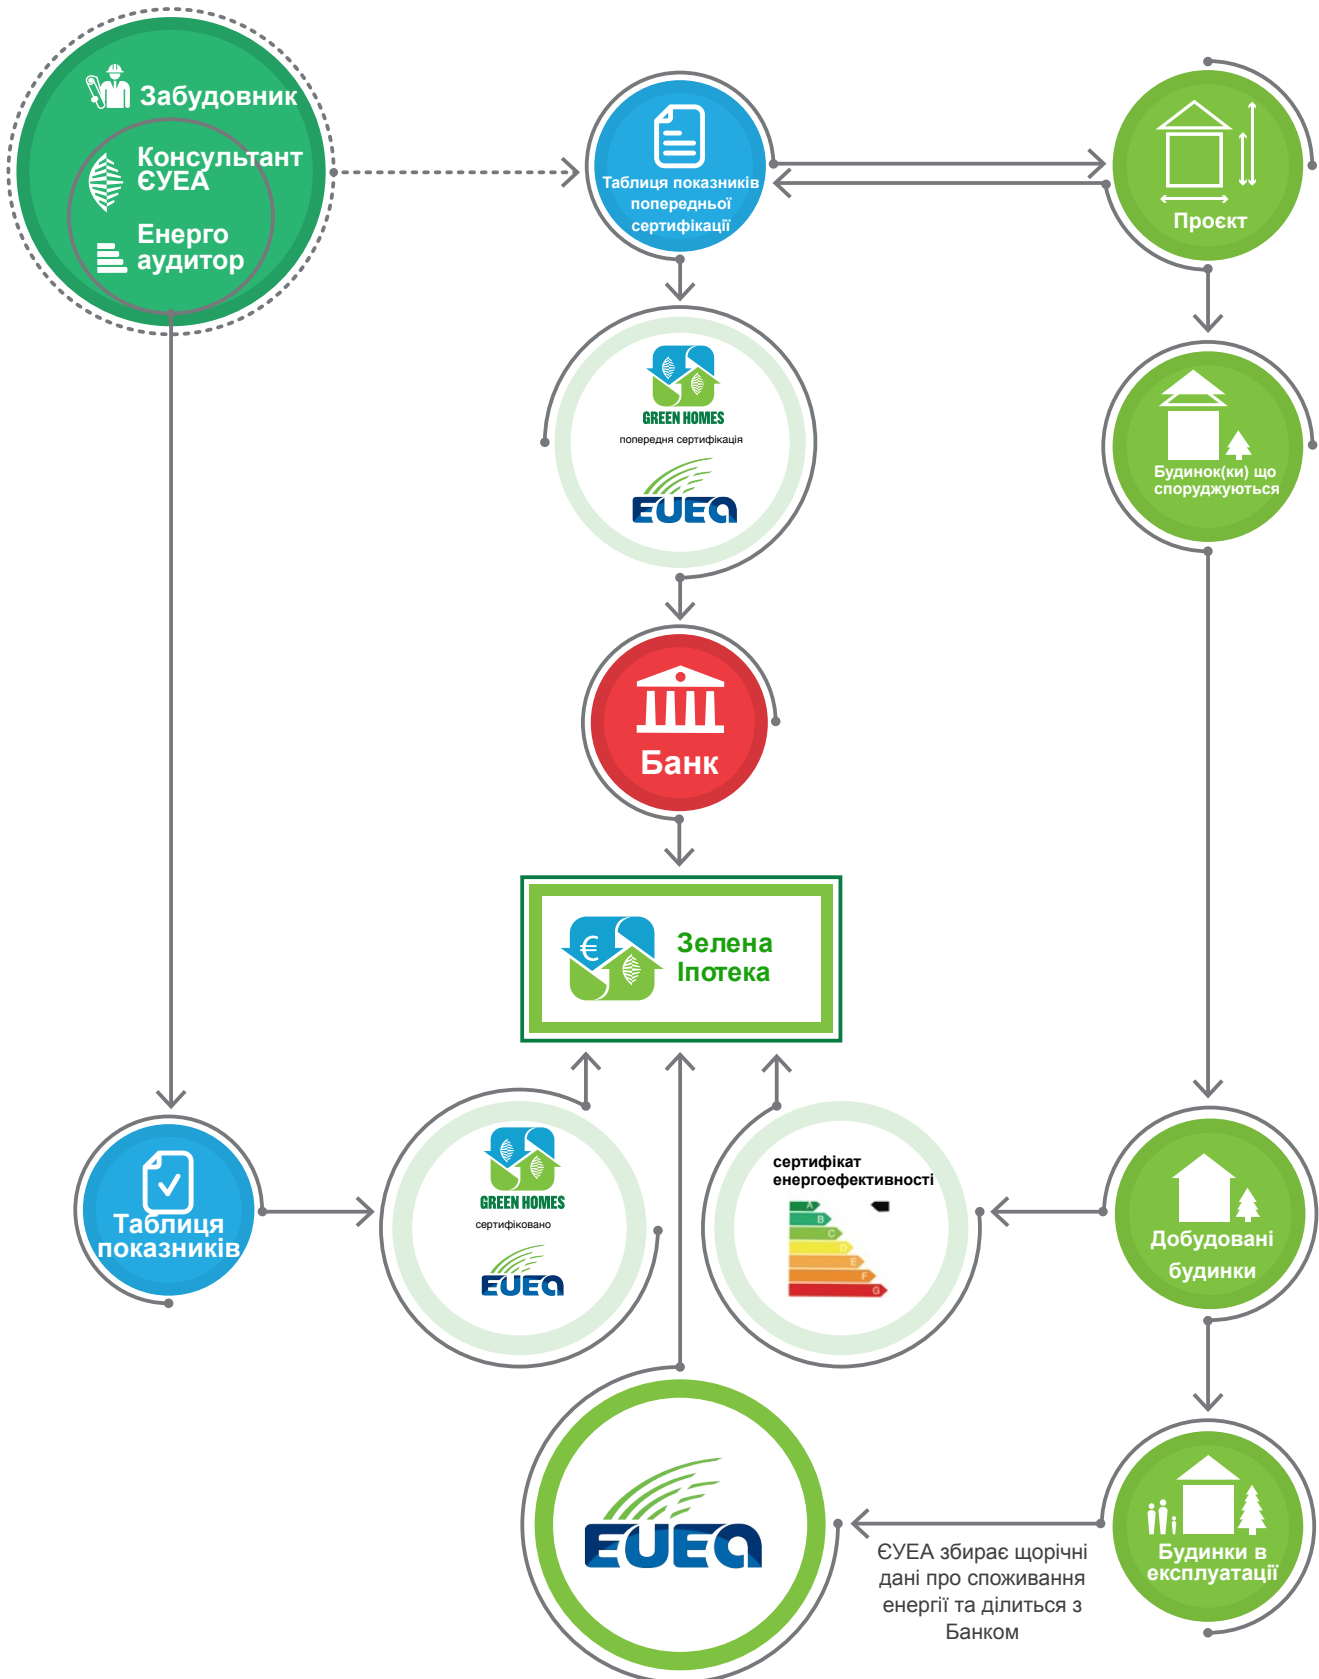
Забудовник

Консультант ЄУЕА

Енерго аудитор

Таблиця показників попередньої сертифікації

Проєкт

GREEN HOMES
попередня сертифікація

EUEA

Будинок(ки) що споруджуються

Банк

Зелена Іпотека

Таблиця показників

GREEN HOMES
сертифіковано

EUEA

сертифікат енергоефективності

A
B
C
D
E
F
G

Добудовані будинки

EUEA

ЄУЕА збирає щорічні дані про споживання енергії та ділиться з Банком

Будинки в експлуатації